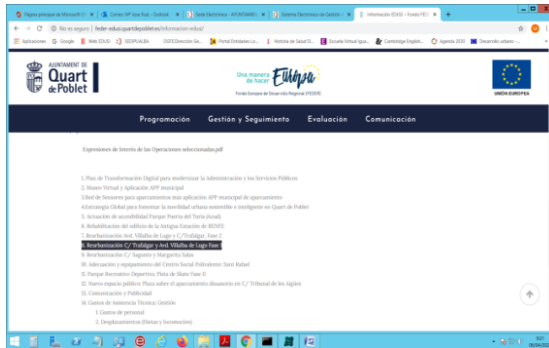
Página principal de Microsoft O | Correo: APP Vera Ruiz - Outlook | Sede Electrónica - AYUNTAMIENT | Sistema Electrónico de Gestión | Información EDUSI - Fondo FEDER

No es seguro | feder-edusi.quartdepoblet.es/informacion-edusi/

Aplicaciones | Google | Web EDUSI | SEDIPUALBA | DGFE|Dirección Ge... | Portal Entidades Lo... | Historia de Salud El... | Escuela Virtual Igua... | Cambridge English... | Agenda 2030 | Desarrollo urbano -...

AJUNTAMENT DE Quart de Poblet

Una manera de hacer Europa
Fondo Europeo de Desarrollo Regional (FEDER)

UNIÓN EUROPEA

Programación | Gestión y Seguimiento | Evaluación | Comunicación

Expresiones de Interés de las Operaciones seleccionadas.pdf

1. Plan de Transformación Digital para modernizar la Administración y los Servicios Públicos
2. Museo Virtual y aplicación APP municipal
3.Red de Sensores para aparcamientos más aplicación APP municipal de aparcamientos
4.Estrategia Global para fomentar la movilidad urbana sostenible e inteligente en Quart de Poblet
5. Actuación de accesibilidad Parque Fuente del Turia (Azud)
6. Rehabilitación del edificio de la Antigua Estación de RENFE
7. Reurbanización Avd. Villalba de Lugo y C/Trafalgar. Fase 2
8. Reurbanización C/ Trafalgar y Avd. Villalba de Lugo Fase 1
9. Reurbanización C/ Sagunto y Margarita Salas
10. Adecuación y equipamiento del Centro Social Polivalente Sant Rafael
11. Parque Recreativo Deportivo, Pista de Skate Fase II
12. Nuevo espacio público. Plaza sobre el aparcamiento disuasorio en C/ Tribunal de les Aigües
13. Comunicación y Publicidad
14. Gastos de Asistencia Técnica: Gestión
1. Gastos de personal
2. Desplazamientos (Dietas y locomoción)

9:21
26/06/2020